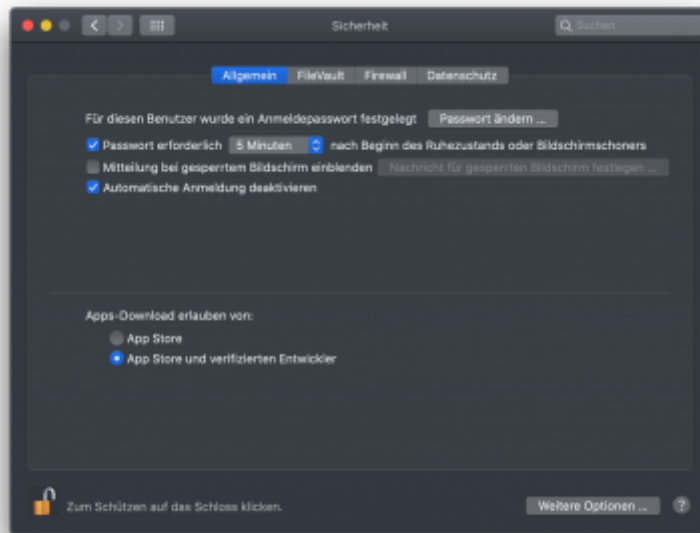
Sicherheit

Suchen

Allgemein | FileVault | Firewall | Datenschutz

Für diesen Benutzer wurde ein Anmeldepasswort festgelegt

Passwort ändern ...

Passwort erforderlich 5 Minuten nach Beginn des Ruhezustands oder Bildschirmschoners

Mitteilung bei gesperrtem Bildschirm einblenden

Nachricht für gesperrten Bildschirm festlegen ...

Automatische Anmeldung deaktivieren

Apps-Download erlauben von:

App Store

App Store und verifizierten Entwickler

Zum Schützen auf das Schloss klicken.

Weitere Optionen ...

?